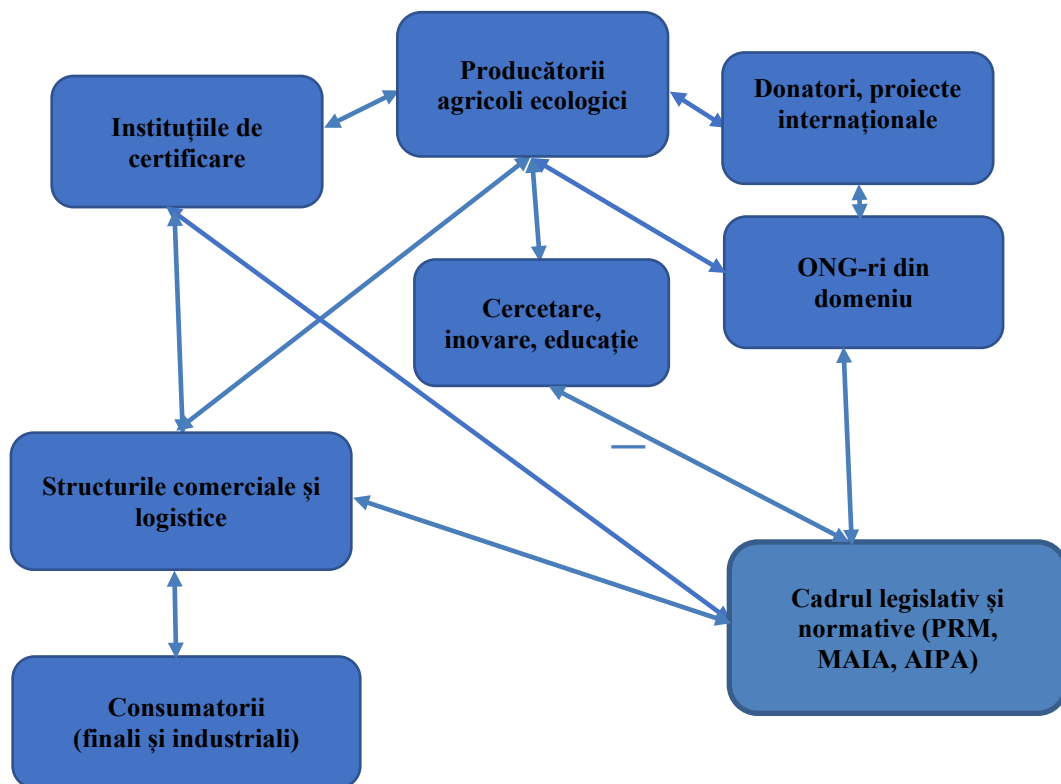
Producătorii agricoli ecologici

Instituțiile de certificare

Donatori, proiecte internaționale

ONG-ri din domeniu

Cercetare, inovare, educație

Structurile comerciale și logistice

Cadrul legislativ și normative (PRM, MAIA, AIPA)

Consumatorii (finali și industriali)